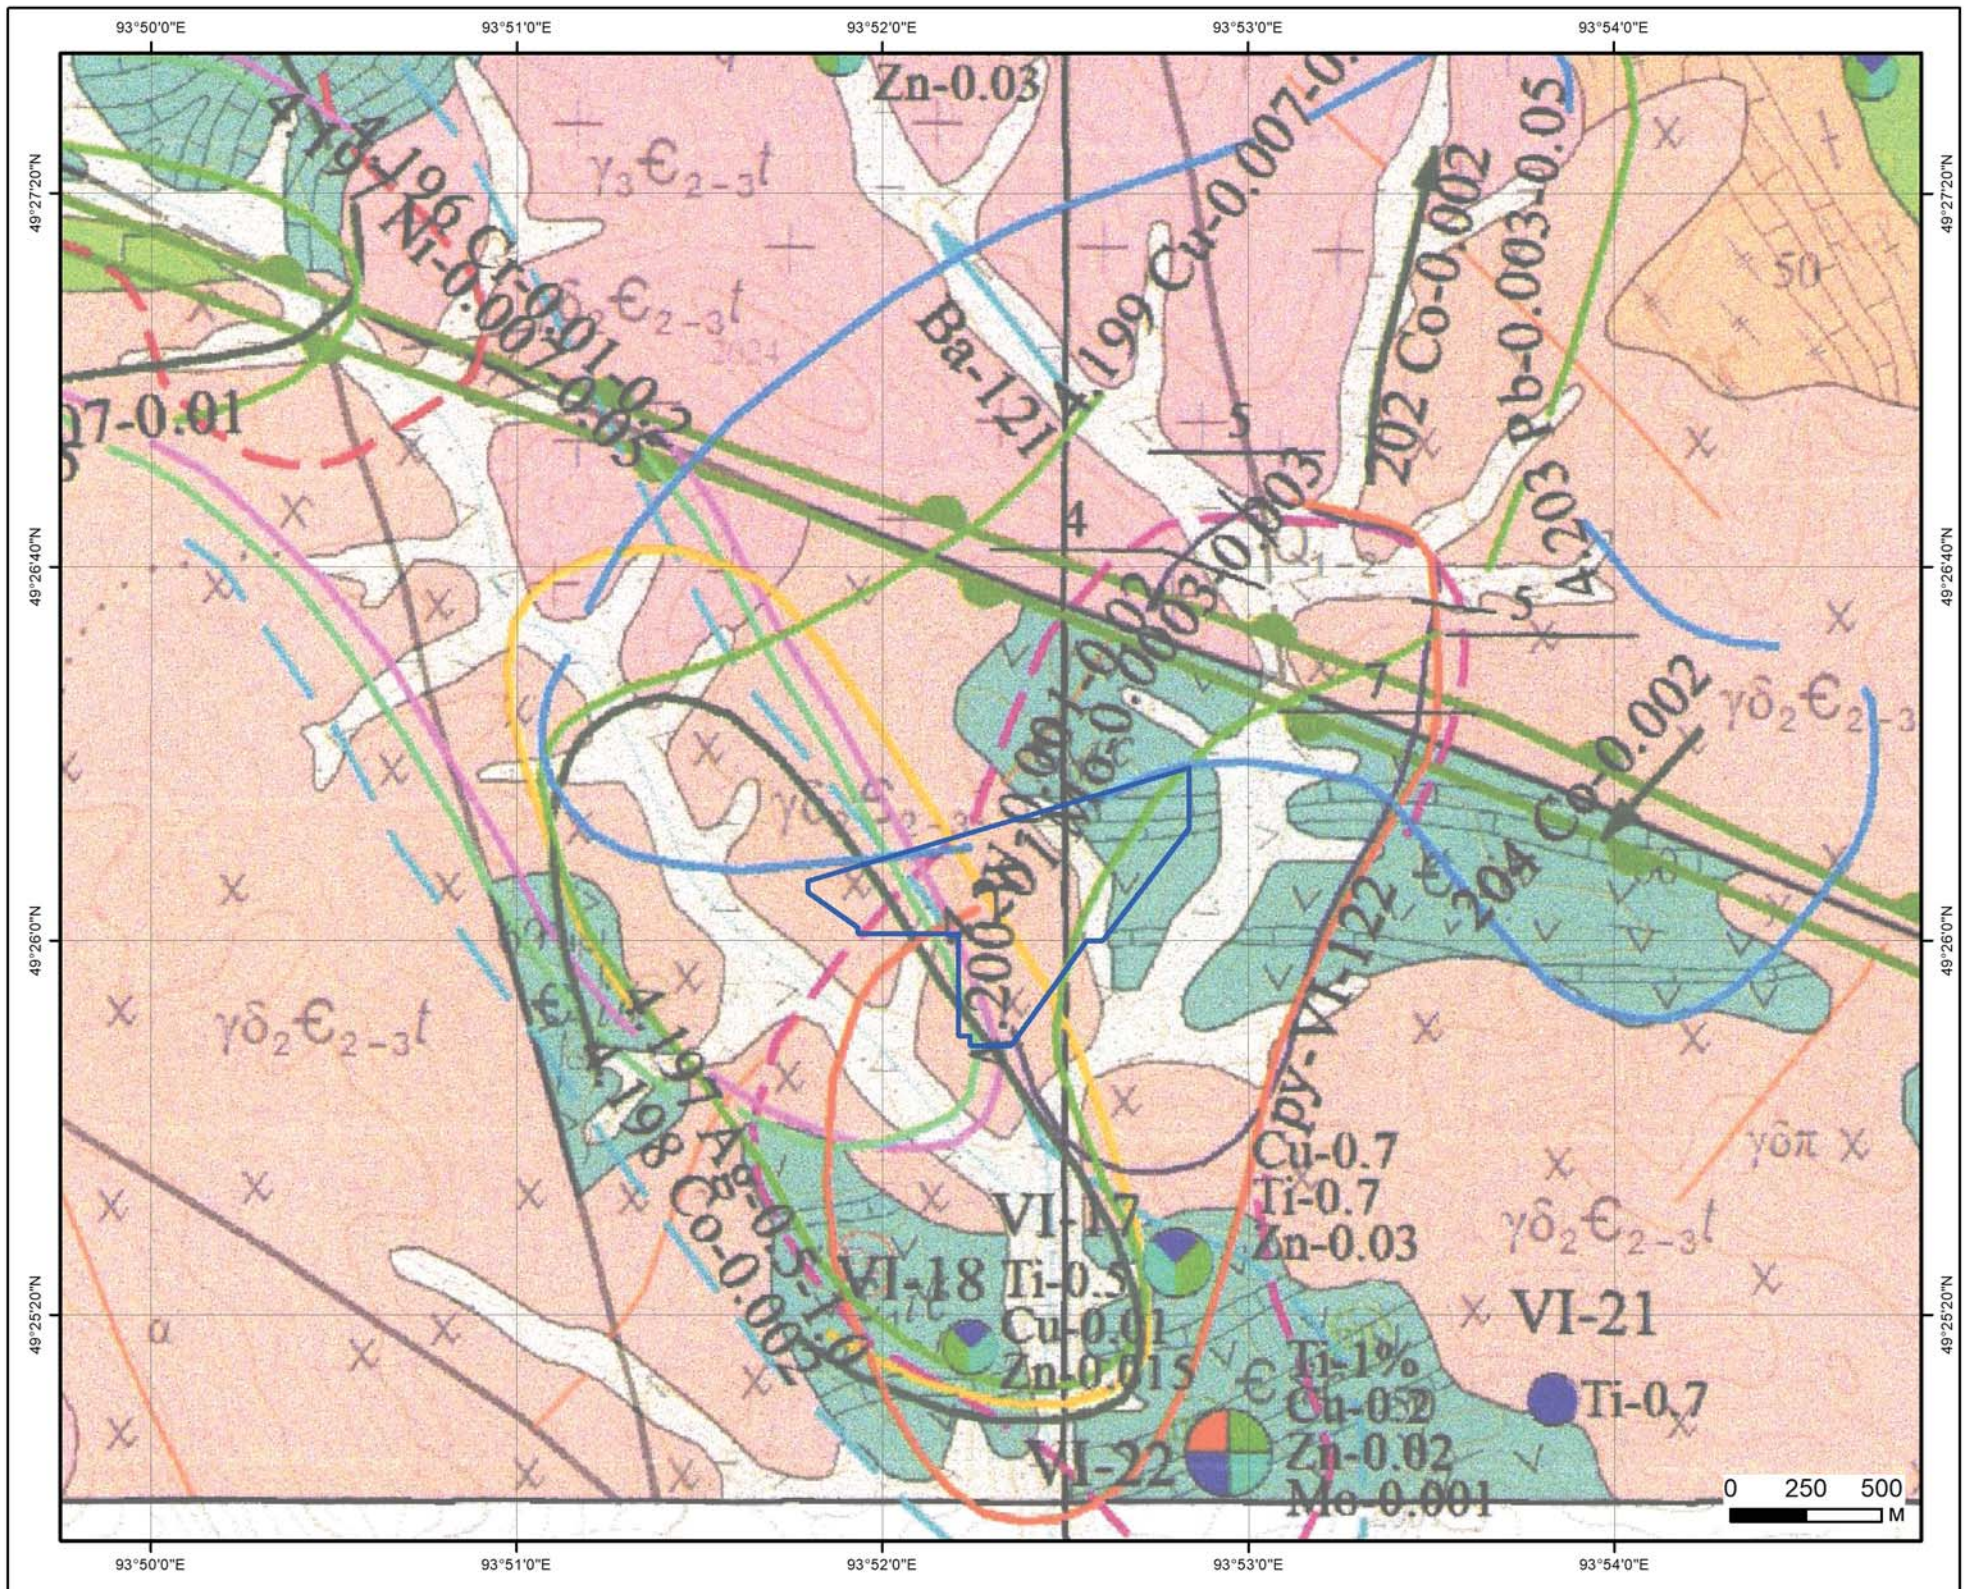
93°50'0"E 93°51'0"E 93°52'0"E 93°53'0"E 93°54'0"E

49°27'20"N 49°26'40"N 49°26'0"N 49°25'20"N

Zn-0.03

$\gamma_3 Є_{2-3}t$

4.196 Cr-0.01-0.02

4.197 Ni-0.007-0.05

$\gamma\delta_2 Є_{2-3}t$

2024

7-0.01

Ba-121

4.199 Cu-0.007-0.

202 Co-0.002

Pb-0.003-0.05

4.203

50

5

4

5

7

$Q_{1-2}$

4.201 Mo-0.003-0.003

200-W-0.001-0.002

$\gamma\delta_2 Є_{2-3}$

$\gamma\delta_2 Є_{2-3}$

204 Co-0.002

ру-VI-122

$\gamma\delta_2 Є_{2-3}t$

4.197 Ag-0.5-1.0

4.198 Co-0.002

Cu-0.7
Ti-0.7
Zn-0.03

VI-17

VI-18 Ti-0.5
Cu-0.01
Zn-0.015

$\gamma\delta\pi$

$\gamma\delta_2 Є_{2-3}t$

VI-21

Ti-0.7

Ti-1%
Cu-0.02
Zn-0.02
Mo-0.001

VI-22

$\alpha$

0 250 500
м

93°50'0"E 93°51'0"E 93°52'0"E 93°53'0"E 93°54'0"E